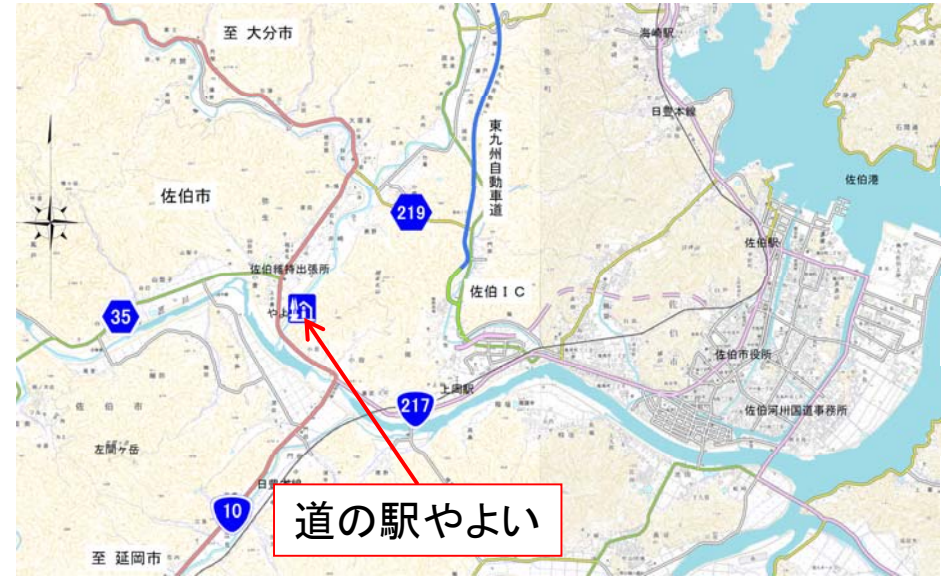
至 大分市

海崎駅

日豊本線

東九州自動車道

佐伯港

佐伯市

219

佐伯駅

佐伯維持出張所

佐伯IC

35

やよい

佐伯市役所

上岡駅

217

佐伯河川国道事務所

佐伯市

左関ケ岳

日豊本線

10

道の駅やよい

至 延岡市